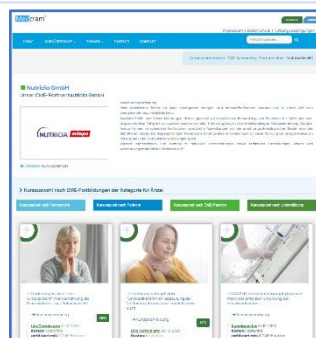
cram

Nutricia GmbH

Unser CME-Partner Nutricia GmbH

NUTRICIA

Kursauswahl nach CME-Fortbildungen der Kategorie für Ärzte:

Kursauswahl nach Fachgebiet

Kursauswahl nach Punkten

Kursauswahl nach CME-Partner

Kursauswahl nach Unterstützung

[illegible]